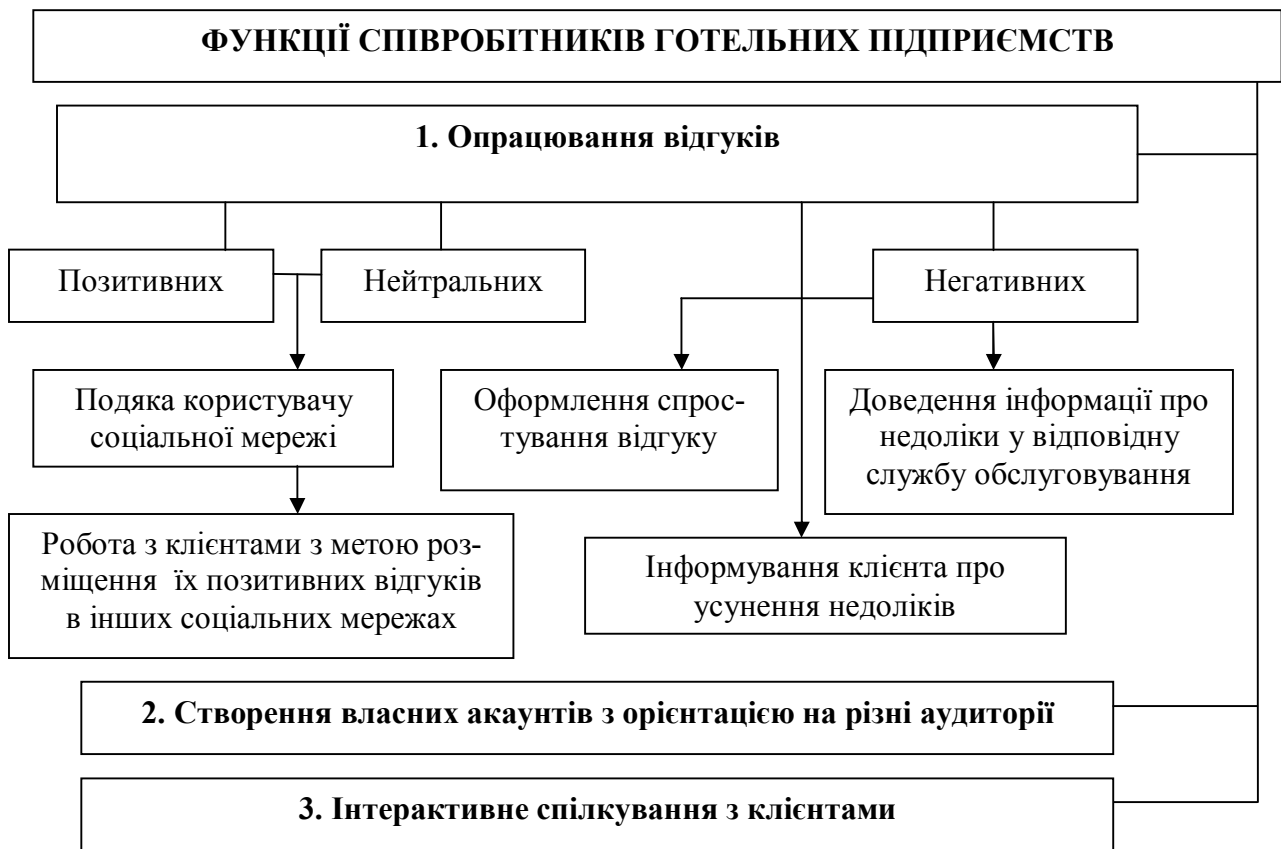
ФУНКЦІЇ СПІВРОБІТНИКІВ ГОТЕЛЬНИХ ПІДПРИЄМСТВ

1. Опрацювання відгуків

Позитивних

Нейтральних

Негативних

Подяка користувачу соціальної мережі

Оформлення спростування відгуку

Доведення інформації про недоліки у відповідну службу обслуговування

Робота з клієнтами з метою розміщення їх позитивних відгуків в інших соціальних мережах

Інформування клієнта про усунення недоліків

2. Створення власних акаунтів з орієнтацією на різні аудиторії

3. Інтерактивне спілкування з клієнтами